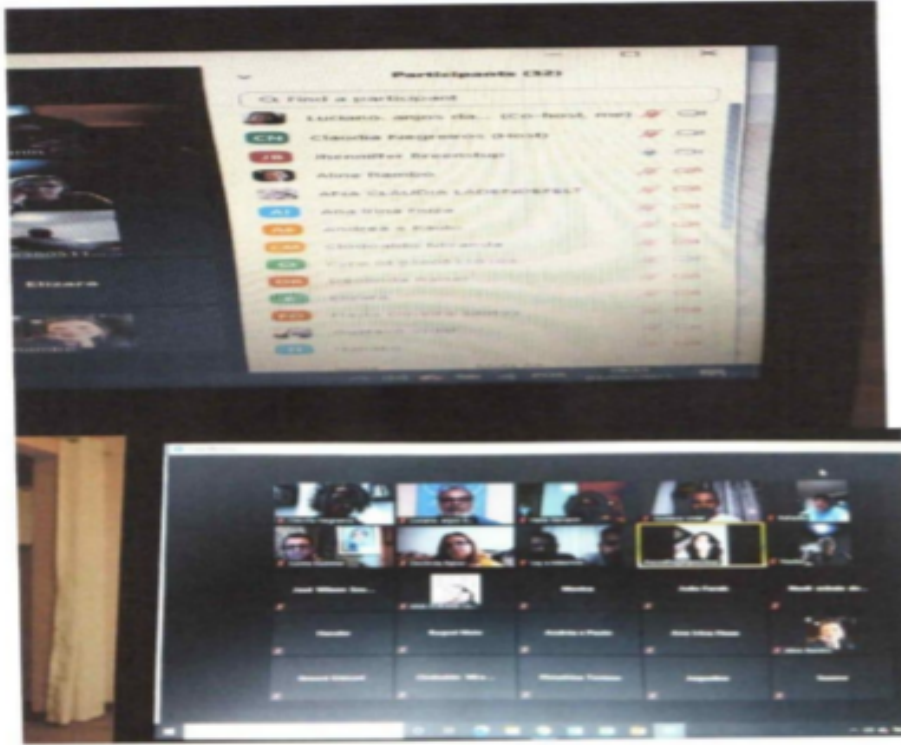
Participants (32)

Q Find a participant

Luciano, anjos da... (Co-host, me)

CN Claudia Negreiros (Host)

JB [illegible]

Aline Rambo

ANA CLAUDIA LADENDORFF

AI Ana Lisa Festa

AN Andreá e Paulo

CM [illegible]

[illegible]

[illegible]

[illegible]

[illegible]

Elizara

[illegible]

José Wilson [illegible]

Marilia

Julia Forde

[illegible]

Natalia

Raquel Maria

Andréa e Paulo

Ana Lisa Festa

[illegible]

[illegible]

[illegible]

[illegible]

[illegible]